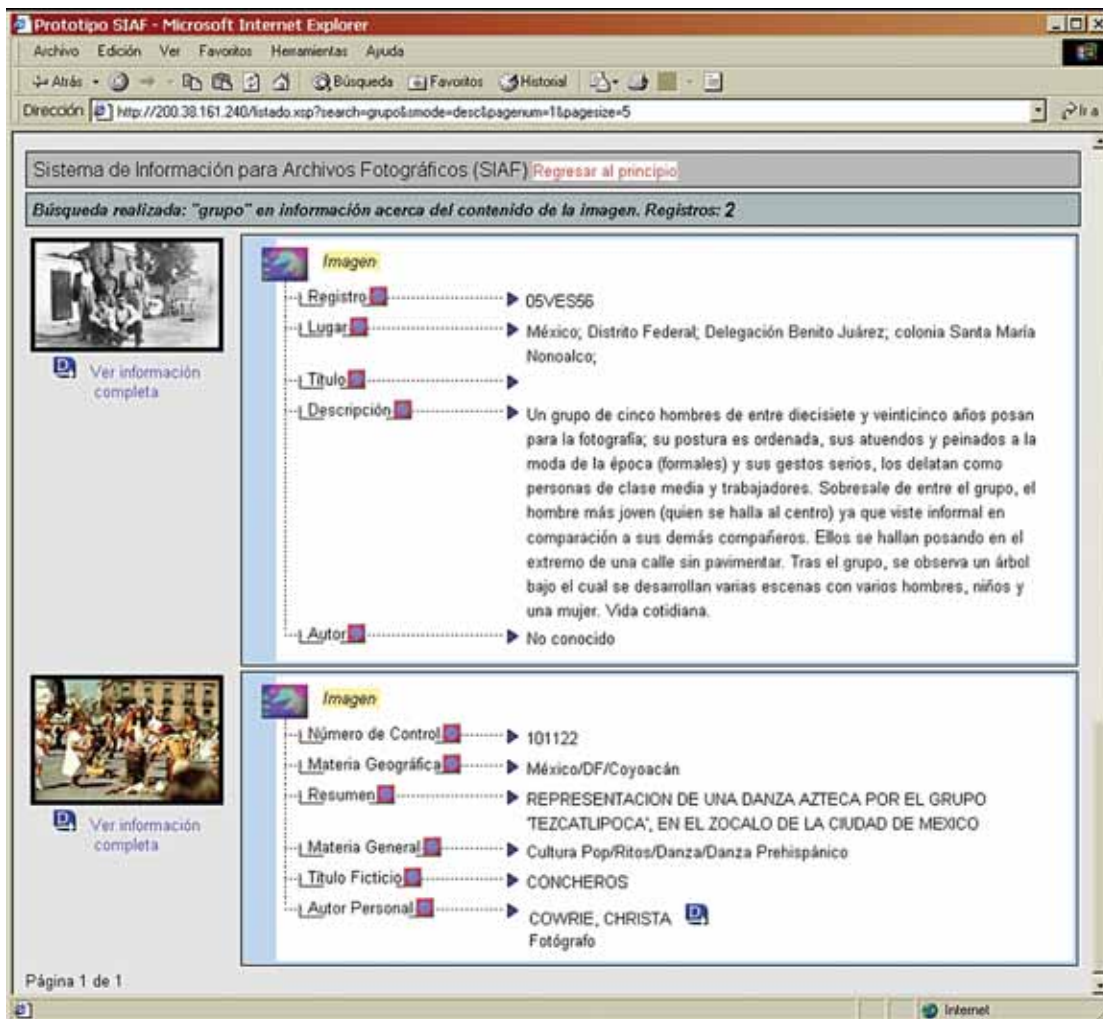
Prototipo SIAF - Microsoft Internet Explorer

Archivo Edición Ver Favoritos Herramientas Ayuda

Atrás Búsqueda Favoritos Historial

Dirección http://200.38.161.240/listado.xsp?search=grupo&smode=desc&pagenum=1&pagesize=5

Ir a

Sistema de Información para Archivos Fotográficos (SIAF) Regresar al principio

Búsqueda realizada: "grupo" en información acerca del contenido de la imagen. Registros: 2

Ver información completa

Imagen

Registro ▶ 05VES56

Lugar ▶ México; Distrito Federal; Delegación Benito Juárez; colonia Santa María Nonoalco;

Titulo ▶

Descripción ▶ Un grupo de cinco hombres de entre diecisiete y veinticinco años posan para la fotografía; su postura es ordenada, sus atuendos y peinados a la moda de la época (formales) y sus gestos serios, los delatan como personas de clase media y trabajadores. Sobresale de entre el grupo, el hombre más joven (quien se halla al centro) ya que viste informal en comparación a sus demás compañeros. Ellos se hallan posando en el extremo de una calle sin pavimentar. Tras el grupo, se observa un árbol bajo el cual se desarrollan varias escenas con varios hombres, niños y una mujer. Vida cotidiana.

Autor ▶ No conocido

Ver información completa

Imagen

Número de Control ▶ 101122

Materia Geográfica ▶ México/DF/Coyoacán

Resumen ▶ REPRESENTACION DE UNA DANZA AZTECA POR EL GRUPO 'TEZCATLIPOCA', EN EL ZOCALO DE LA CIUDAD DE MEXICO

Materia General ▶ Cultura Pop/Ritos/Danza/Danza Prehispánico

Titulo Ficticio ▶ CONCHEROS

Autor Personal ▶ COWRIE, CHRISTA
Fotógrafo

Página 1 de 1

Internet